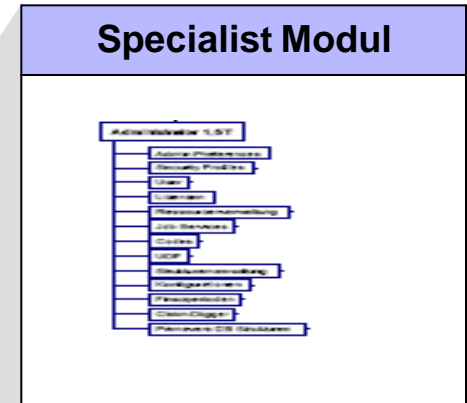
Specialist Modul

Administrator LST

Admin Preferences

Security Profiles

User

Lizenzen

Ressourcenverwaltung

Job Services

Codes

UDF

Strukturverwaltung

Konfigurationen

Finanzperioden

Clean-Digger

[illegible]